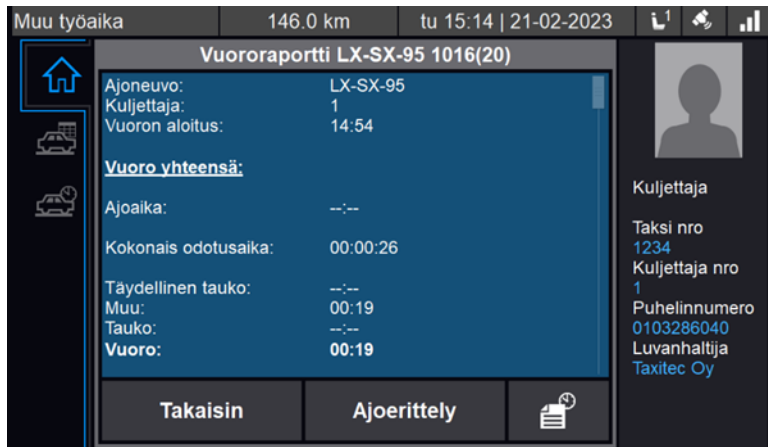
Muu työaika | 146.0 km | tu 15:14 | 21-02-2023 | 1

Vuororaportti LX-SX-95 1016(20)

| | |
|---|---|
| Ajoneuvo: | LX-SX-95 |
| Kuljettaja: | 1 |
| Vuoron aloitus: | 14:54 |

Vuoro yhteensä:

| | |
|---|---|
| Ajoaika: | --:-- |
| Kokonais odotusaika: | 00:00:26 |
| Täydellinen tauko: | --:-- |
| Muu: | 00:19 |
| Tauko: | --:-- |
| Vuoro: | 00:19 |

Takaisin | Ajoerittely

Kuljettaja

Taksi nro
1234
Kuljettaja nro
1
Puhelinnumero
0103286040
Luvanhaltija
Taxitec Oy